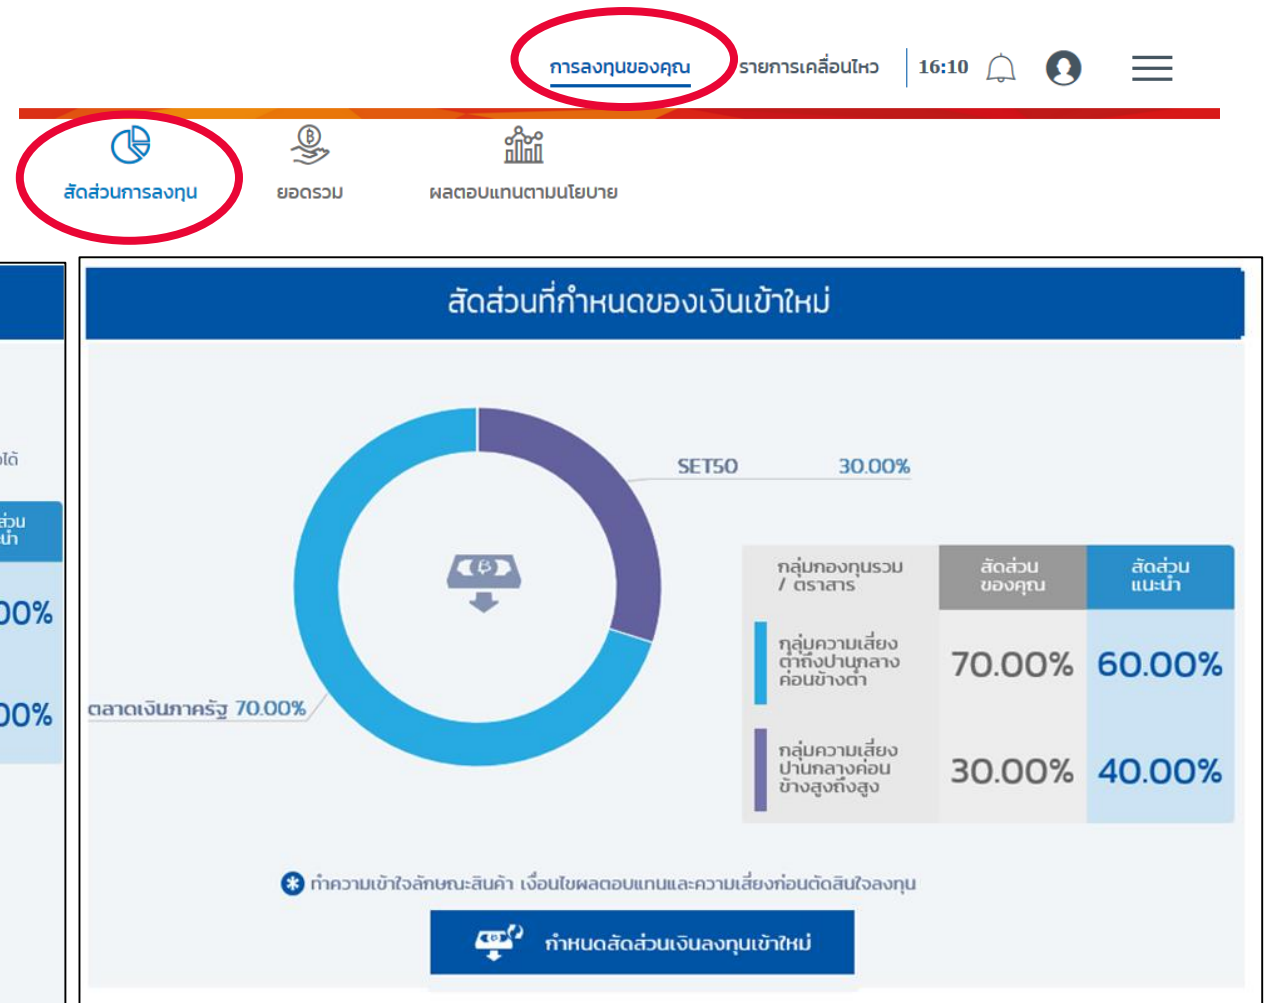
การลงทุนของคุณ รายการเคลื่อนไหว 16:10

สัดส่วนการลงทุน ยอดรวม ผลตอบแทนตามนโยบาย

ได้
ส่วน
นำ
00%
00%

สัดส่วนที่กำหนดของเงินเข้าใหม่

SET50 30.00%

ตลาดเงินภาครัฐ 70.00%

| กลุ่มกองทุนรวม / ตราสาร | สัดส่วนของคุณ | สัดส่วนแนะนำ |
|---|---|---|
| กลุ่มความเสี่ยงต่ำถึงปานกลางค่อนข้างต่ำ | 70.00% | 60.00% |
| กลุ่มความเสี่ยงปานกลางค่อนข้างสูงถึงสูง | 30.00% | 40.00% |

ทำความเข้าใจลักษณะสินค้า เงื่อนไขผลตอบแทนและความเสี่ยงก่อนตัดสินใจลงทุน

กำหนดสัดส่วนเงินลงทุนเข้าใหม่